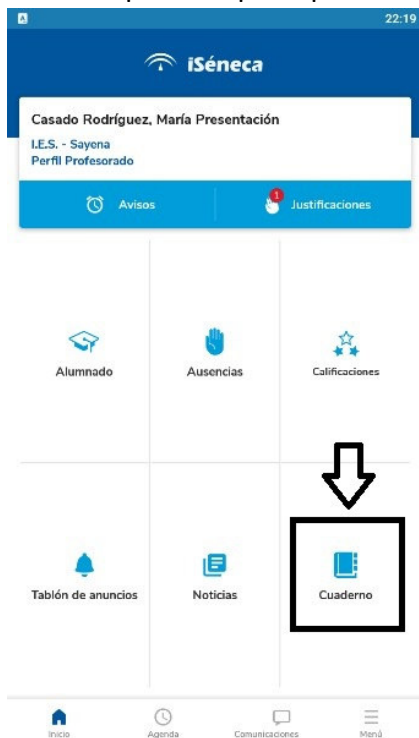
22:19

iSéneca

Casado Rodríguez, María Presentación
I.E.S. - Sayena
Perfil Profesorado

Avisos
1
Justificaciones

Alumnado
Ausencias
Calificaciones

Tablón de anuncios
Noticias
Cuaderno

Inicio
Agenda
Comunicaciones
Menú